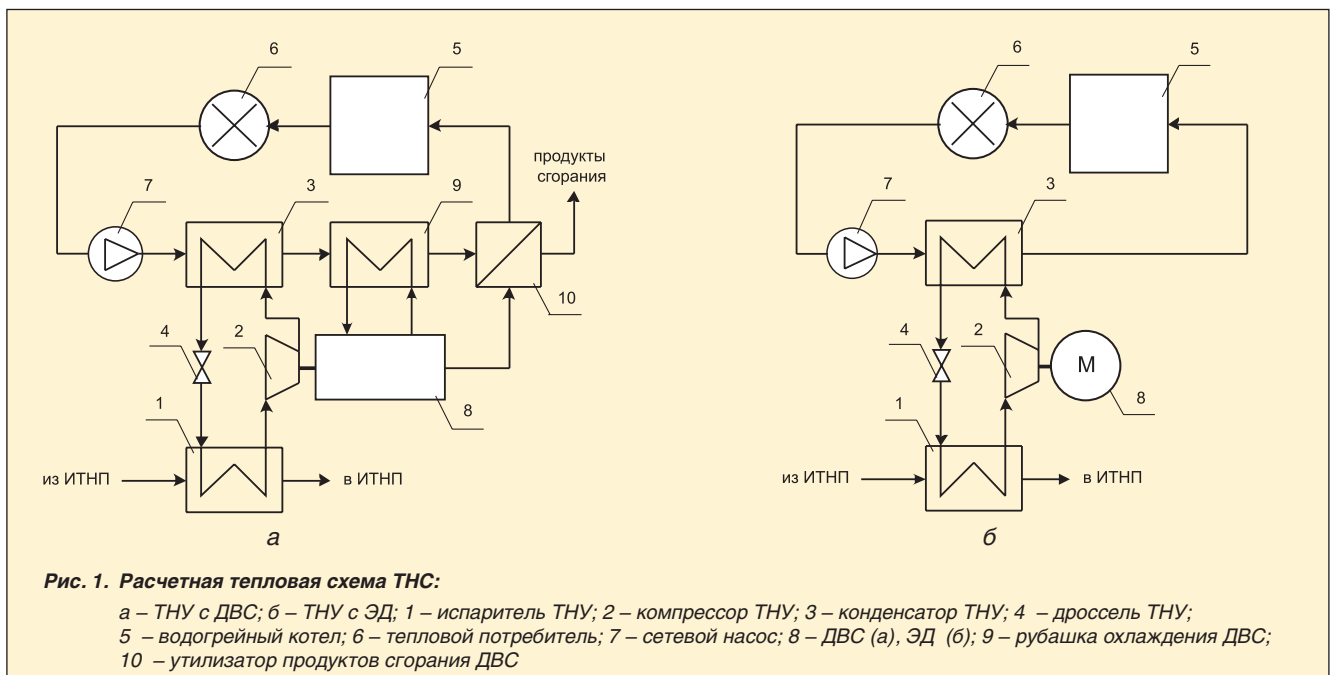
6
5
продукты сгорания
7
3
9
10
4
2
8
1
из ИТНП
в ИТНП
а

6
5
7
3
4
2
M
8
1
из ИТНП
в ИТНП
б

Рис. 1. Расчетная тепловая схема ТНС:

а – ТНУ с ДВС; б – ТНУ с ЭД; 1 – испаритель ТНУ; 2 – компрессор ТНУ; 3 – конденсатор ТНУ; 4 – дроссель ТНУ; 5 – водогрейный котел; 6 – тепловой потребитель; 7 – сетевой насос; 8 – ДВС (а), ЭД (б); 9 – рубашка охлаждения ДВС; 10 – утилизатор продуктов сгорания ДВС